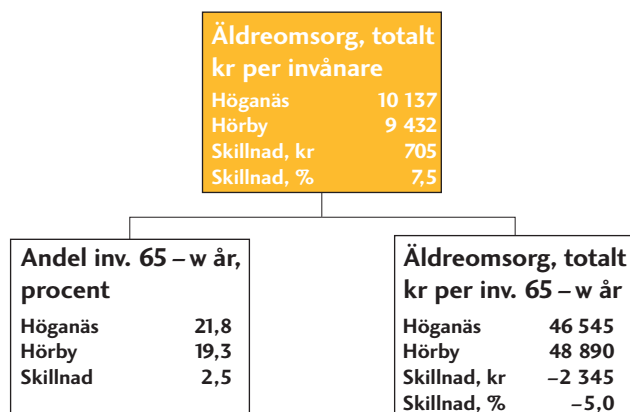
Äldreomsorg, totalt kr per invånare

| | |
|---|---|
| Höganäs | 10 137 |
| Hörby | 9 432 |
| Skillnad, kr | 705 |
| Skillnad, % | 7,5 |

Andel inv. 65 – w år, procent

| | |
|---|---|
| Höganäs | 21,8 |
| Hörby | 19,3 |
| Skillnad | 2,5 |

Äldreomsorg, totalt kr per inv. 65 – w år

| | |
|---|---|
| Höganäs | 46 545 |
| Hörby | 48 890 |
| Skillnad, kr | –2 345 |
| Skillnad, % | –5,0 |